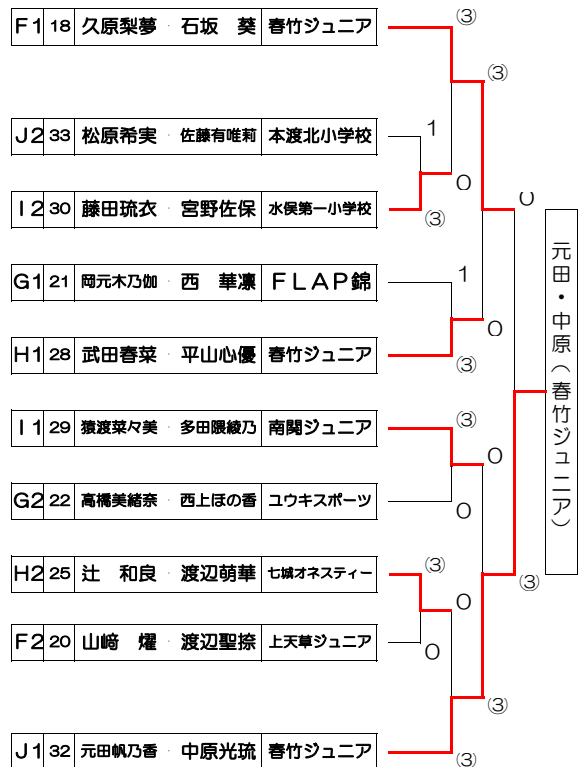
| | | | |
|---|---|---|---|
| F1 | 18 | 久原梨夢・石坂　葵 | 春竹ジュニア |
| J2 | 33 | 松原希実・佐藤有唯莉 | 本渡北小学校 |
| I2 | 30 | 藤田琉衣・宮野佐保 | 水俣第一小学校 |
| G1 | 21 | 岡元木乃伽・西　華凛 | ＦＬＡＰ錦 |
| H1 | 28 | 武田春菜・平山心優 | 春竹ジュニア |
| I1 | 29 | 猿渡菜々美・多田隈綾乃 | 南関ジュニア |
| G2 | 22 | 高橋美緒奈・西上ほの香 | ユウキスポーツ |
| H2 | 25 | 辻　和良・渡辺萌華 | 七城オネスティー |
| F2 | 20 | 山﨑　燿・渡辺聖捺 | 上天草ジュニア |
| J1 | 32 | 元田帆乃香・中原光琉 | 春竹ジュニア |

③
③
1
0
③
0
1
0
③
③
0
0
③
③
0
0
③
③

元田・中原（春竹ジュニア）